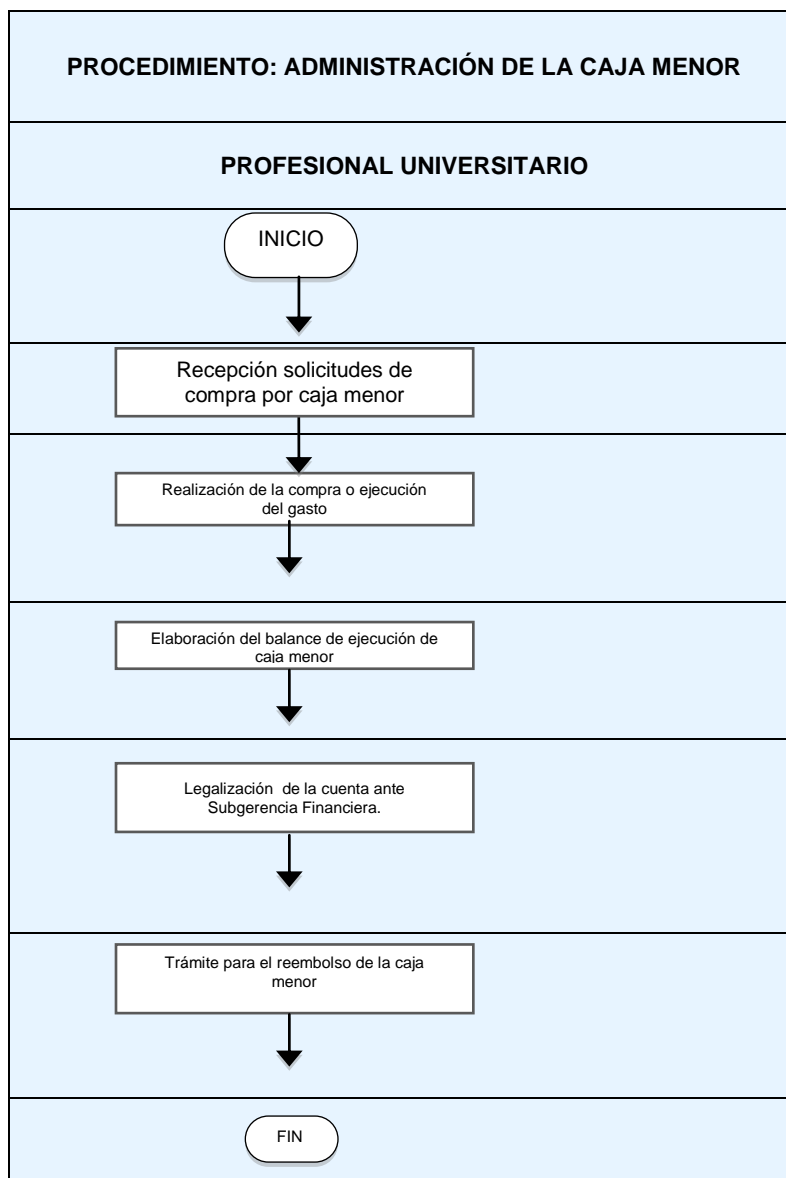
PROCEDIMIENTO: ADMINISTRACIÓN DE LA CAJA MENOR

PROFESIONAL UNIVERSITARIO

INICIO

Recepción solicitudes de compra por caja menor

Realización de la compra o ejecución del gasto

Elaboración del balance de ejecución de caja menor

Legalización de la cuenta ante Subgerencia Financiera.

Trámite para el reembolso de la caja menor

FIN